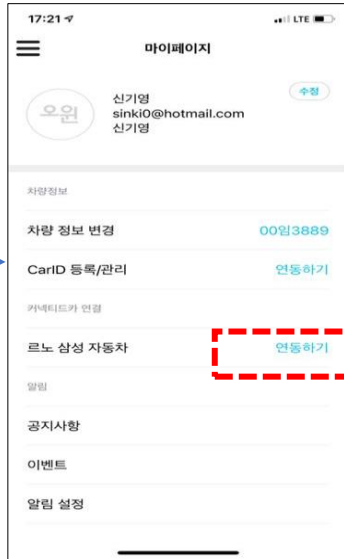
17:21

LTE

마이페이지

오윈

신기영
sinki0@hotmail.com
신기영

수정

차량정보

차량 정보 변경

00임3889

CarID 등록/관리

연동하기

커넥티드카 연결

르노 삼성 자동차

연동하기

알림

공지사항

이벤트

알림 설정